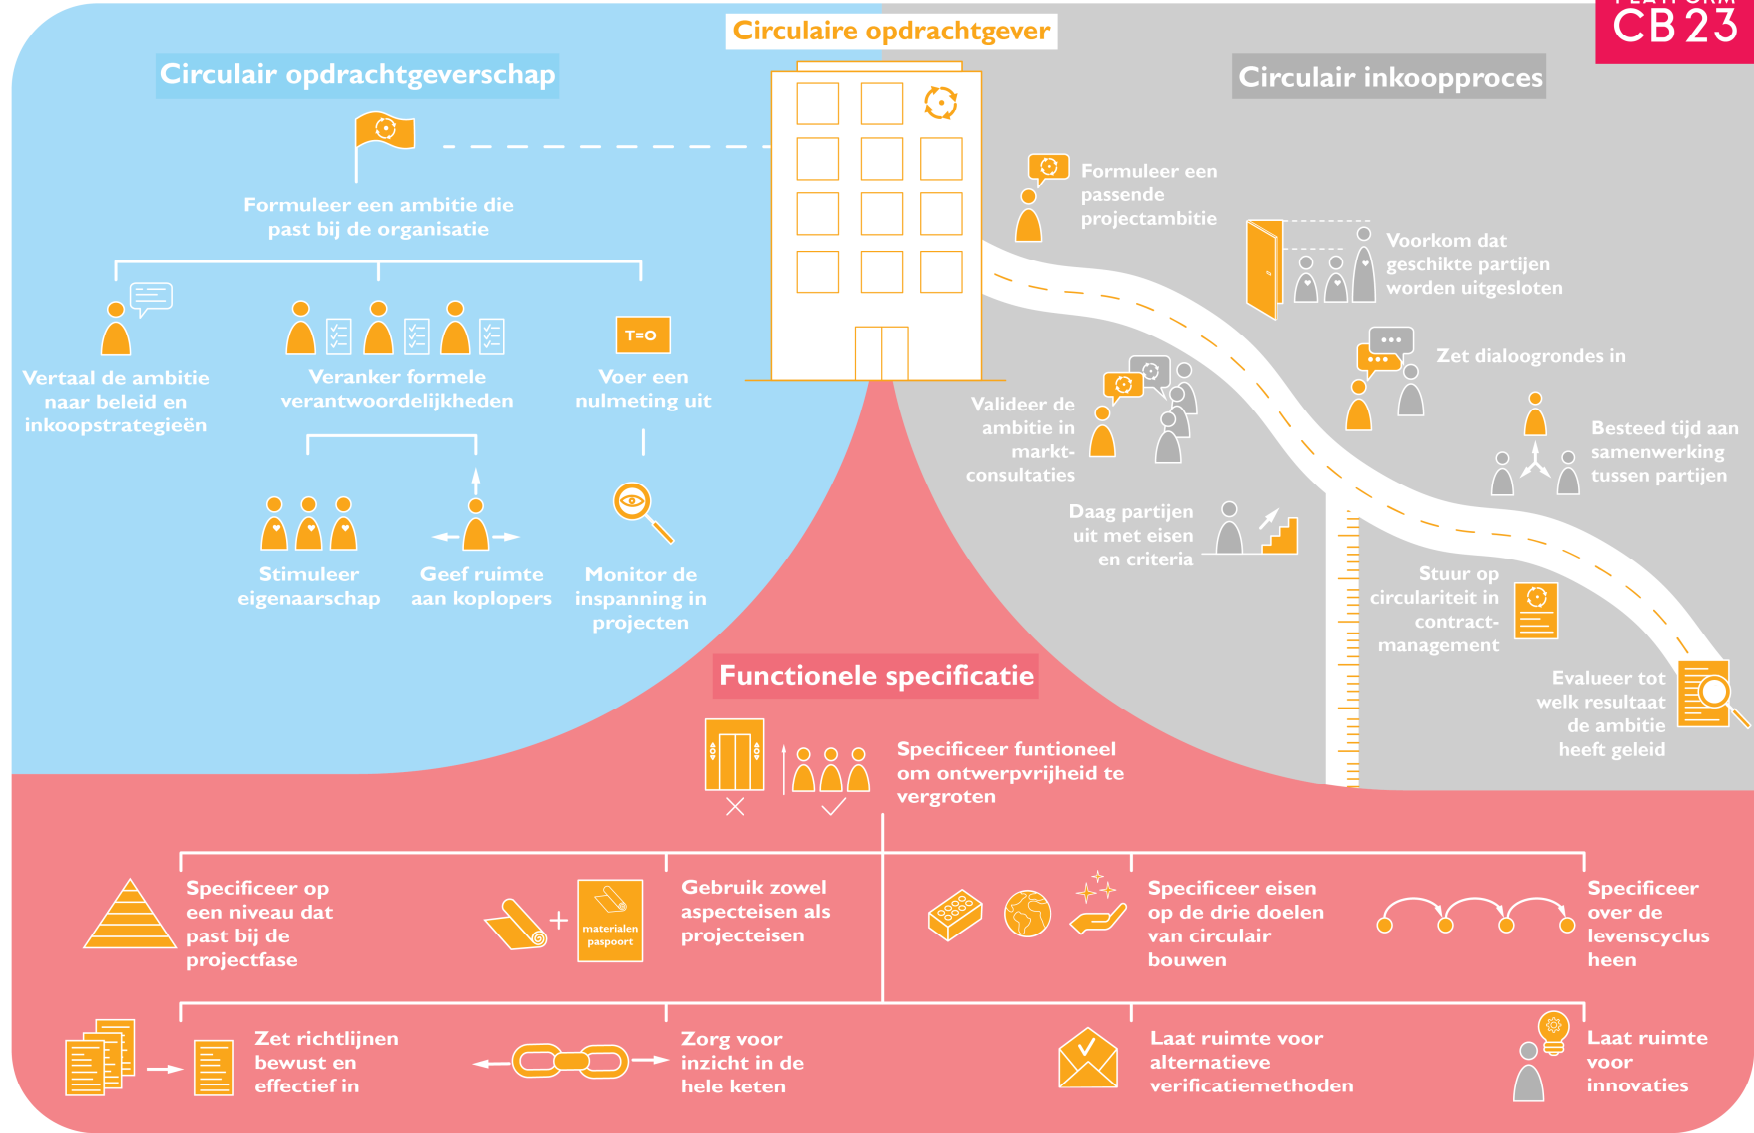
PLATFORM CB23

Circulaire opdrachtgever

Circulair opdrachtgeverschap

Formuleer een ambitie die past bij de organisatie

Vertaal de ambitie naar beleid en inkoopstrategieën

Veranker formele verantwoordelijkheden

T=0

Voer een nulmeting uit

Stimuleer eigenaarschap

Geef ruimte aan koplopers

Monitor de inspanning in projecten

Circulair inkoopproces

Formuleer een passende projectambitie

Voorkom dat geschikte partijen worden uitgesloten

Zet dialoogrondes in

Valideer de ambitie in markt-consultaties

Besteed tijd aan samenwerking tussen partijen

Daag partijen uit met eisen en criteria

Stuur op circulariteit in contract-management

Evalueer tot welk resultaat de ambitie heeft geleid

Functionele specificatie

Specificeer funtioneel om ontwerpvrijheid te vergroten

Specificeer op een niveau dat past bij de projectfase

materialen paspoort

Gebruik zowel aspecteisen als projecteisen

Specificeer eisen op de drie doelen van circulair bouwen

Specificeer over de levenscyclus heen

Zet richtlijnen bewust en effectief in

Zorg voor inzicht in de hele keten

Laat ruimte voor alternatieve verificatiemethoden

Laat ruimte voor innovaties